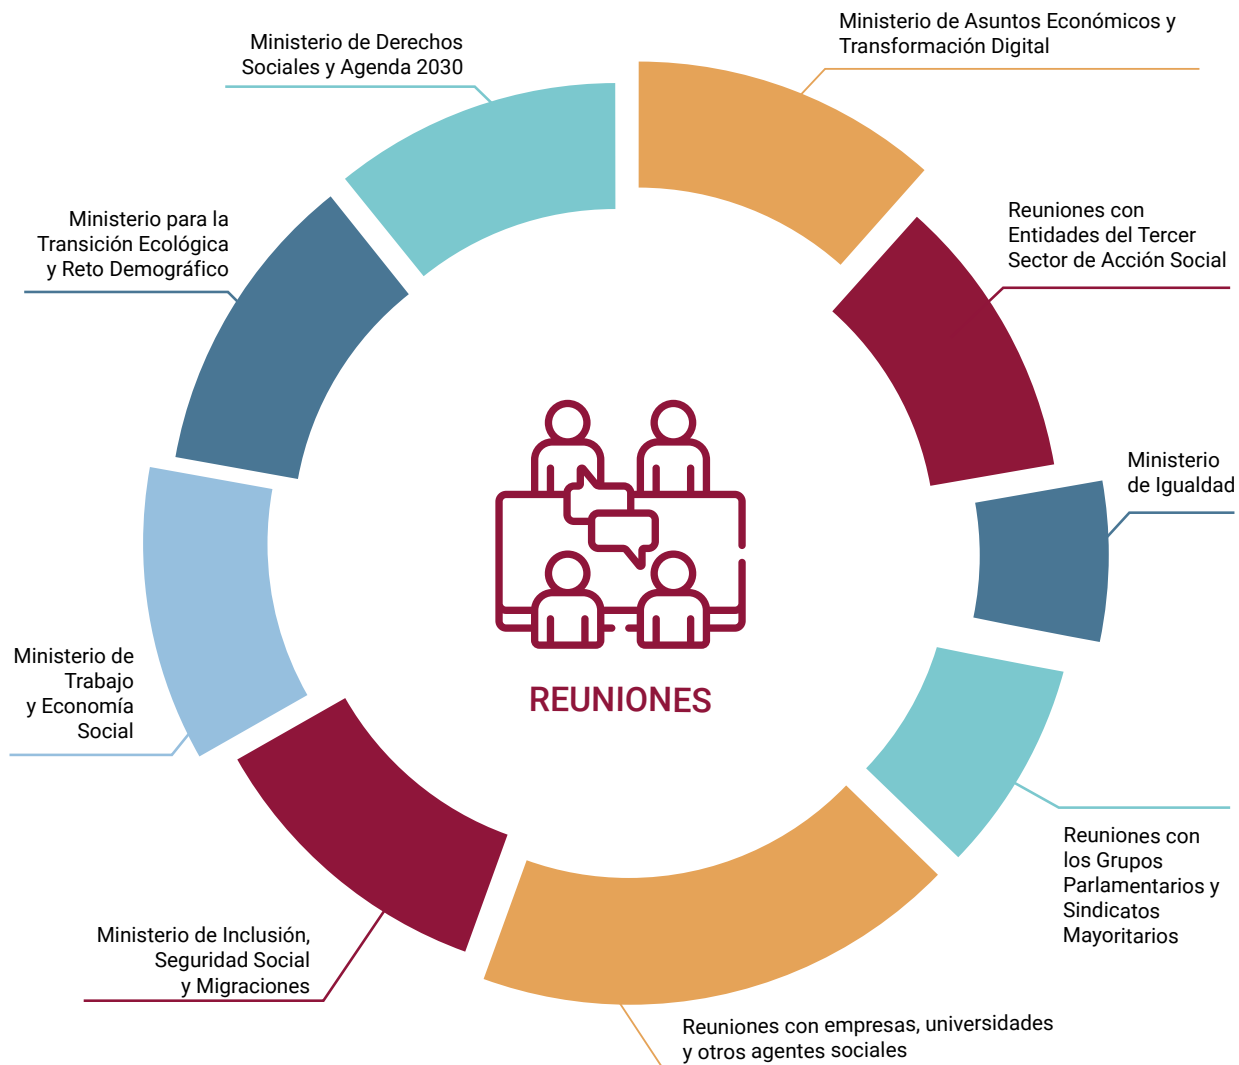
Ministerio de Derechos Sociales y Agenda 2030

Ministerio de Asuntos Económicos y Transformación Digital

Ministerio para la Transición Ecológica y Reto Demográfico

Reuniones con Entidades del Tercer Sector de Acción Social

Ministerio de Igualdad

REUNIONES

Ministerio de Trabajo y Economía Social

Reuniones con los Grupos Parlamentarios y Sindicatos Mayoritarios

Ministerio de Inclusión, Seguridad Social y Migraciones

Reuniones con empresas, universidades y otros agentes sociales